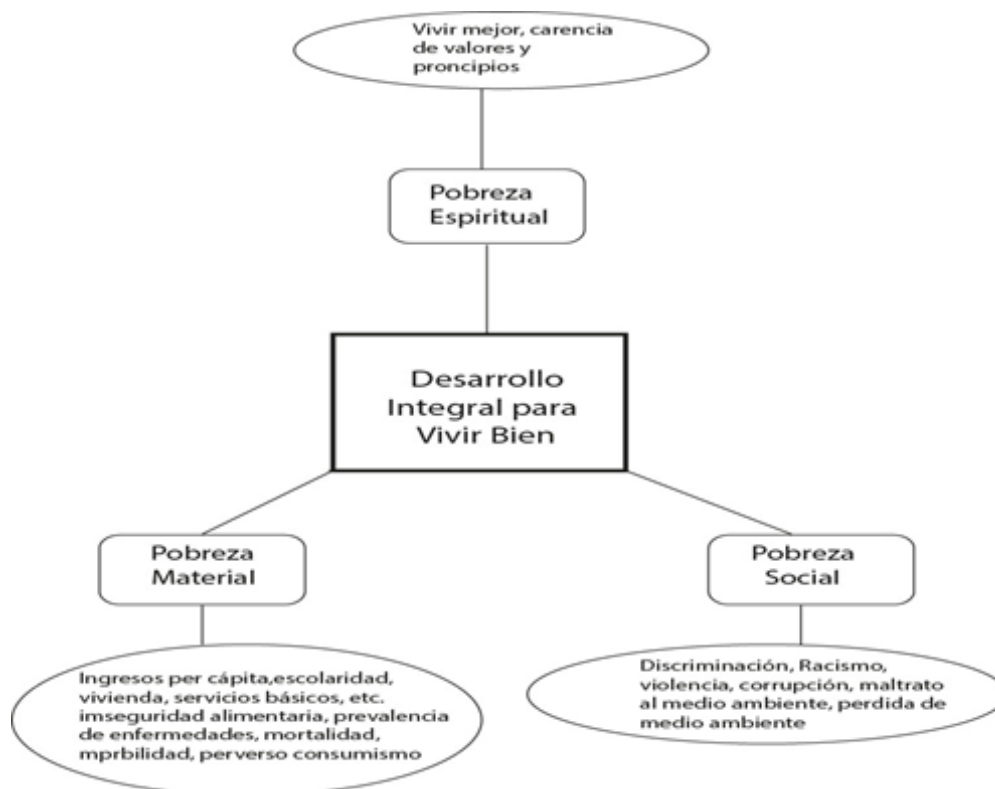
Vivir mejor, carencia de valores y proncipios

Pobreza Espiritual

Desarrollo Integral para Vivir Bien

Pobreza Material

Pobreza Social

Ingresos per cápita,escolaridad, vivienda, servicios básicos, etc. imseguridad alimentaria, prevalencia de enfermedades, mortalidad, mprbilidad, perverso consumismo

Discriminación, Racismo, violencia, corrupción, maltrato al medio ambiente, perdida de medio ambiente